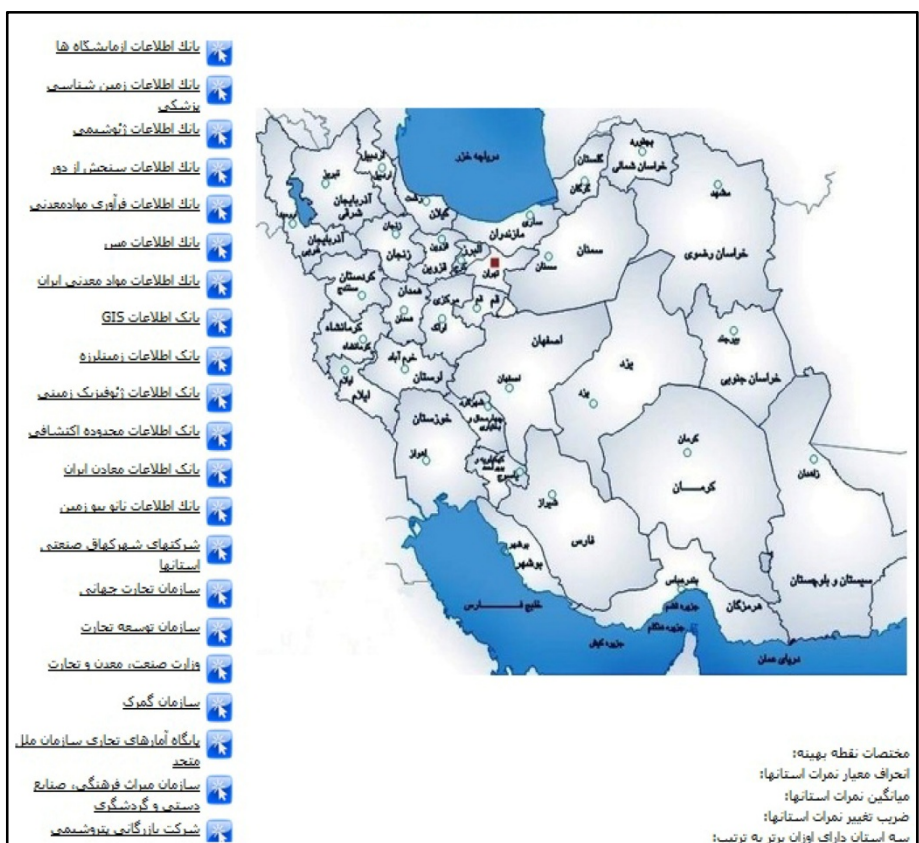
بانک اطلاعات آزمایشگاه ها
بانک اطلاعات زمین شناسی پزشکی
بانک اطلاعات ژئوشیمی
بانک اطلاعات سنجش از دور
بانک اطلاعات فرآوری موادمعدنی
بانک اطلاعات مس
بانک اطلاعات مواد معدنی ایران
بانک اطلاعات GIS
بانک اطلاعات زمینلرزه
بانک اطلاعات ژئوفیزیک زمینی
بانک اطلاعات محدوده اکتشافی
بانک اطلاعات معادن ایران
بانک اطلاعات نانو بیو زمین
شرکتهای شهرکهای صنعتی استانها
سازمان تجارت جهانی
سازمان توسعه تجارت
وزارت صنعت، معدن و تجارت
سازمان گمرک
پایگاه آمارهای تجاری سازمان ملل متحد
سازمان میراث فرهنگی، صنایع دستی و گردشگری
شرکت بازرگانی پتروشیمی

دریاچه خزر
بجنورد
گلستان
خراسان شمالی
گرگان
مشهد
اردبیل
تبریز
آذربایجان شرقی
ارومیه
آذربایجان غربی
گیلان
رشت
مازندران
ساری
زنجان
قزوین
البرز
کرج
تهران
سمنان
خراسان رضوی
کردستان
سنندج
همدان
مرکزی
اراک
قم
کرمانشاه
خرم آباد
لرستان
ایلام
اصفهان
یزد
بیرجند
خراسان جنوبی
خوزستان
اهواز
چهارمحال و بختیاری
شهرکرد
کهگیلویه و بویراحمد
یاسوج
کرمان
زاهدان
شیراز
فارس
بوشهر
سیستان و بلوچستان
بندرعباس
هرمزگان
خلیج فارس
جزیره قشم
جزیره کیش
دریای عمان

مختصات نقطه بهینه:
انحراف معیار نمرات استانها:
میانگین نمرات استانها:
ضریب تغییر نمرات استانها:
سه استان دارای اوزان برتر به ترتیب: